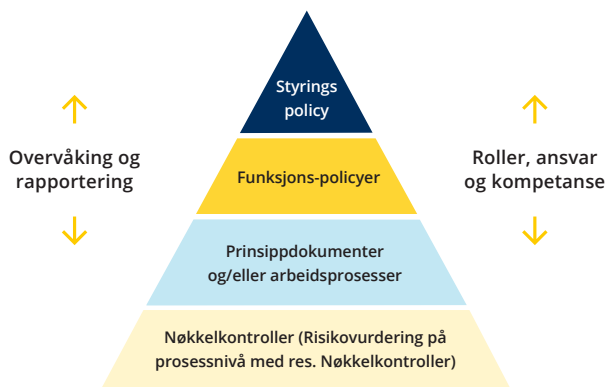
Overvåking og rapportering

Styrings policy

Funksjons-policyer

Prinsippdokumenter og/eller arbeidsprosesser

Nøkkelkontroller (Risikovurdering på prosessnivå med res. Nøkkelkontroller)

Roller, ansvar og kompetanse